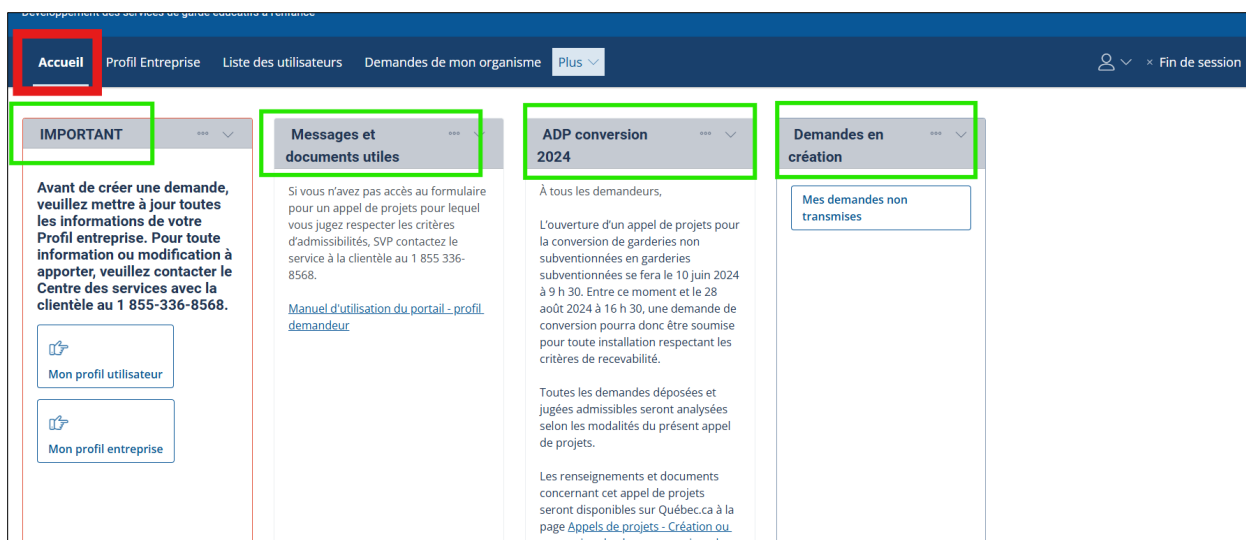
Développement des services de garde éducatifs à l'enfance

Accueil Profil Entreprise Liste des utilisateurs Demandes de mon organisme Plus

Fin de session

IMPORTANT

Avant de créer une demande, veuillez mettre à jour toutes les informations de votre Profil entreprise. Pour toute information ou modification à apporter, veuillez contacter le Centre des services avec la clientèle au 1 855-336-8568.

Mon profil utilisateur

Mon profil entreprise

Messages et documents utiles

Si vous n'avez pas accès au formulaire pour un appel de projets pour lequel vous jugez respecter les critères d'admissibilités, SVP contactez le service à la clientèle au 1 855 336-8568.

Manuel d'utilisation du portail - profil demandeur

ADP conversion 2024

À tous les demandeurs,

L'ouverture d'un appel de projets pour la conversion de garderies non subventionnées en garderies subventionnées se fera le 10 juin 2024 à 9 h 30. Entre ce moment et le 28 août 2024 à 16 h 30, une demande de conversion pourra donc être soumise pour toute installation respectant les critères de recevabilité.

Toutes les demandes déposées et jugées admissibles seront analysées selon les modalités du présent appel de projets.

Les renseignements et documents concernant cet appel de projets seront disponibles sur Québec.ca à la page Appels de projets - Création ou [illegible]

Demandes en création

Mes demandes non transmises